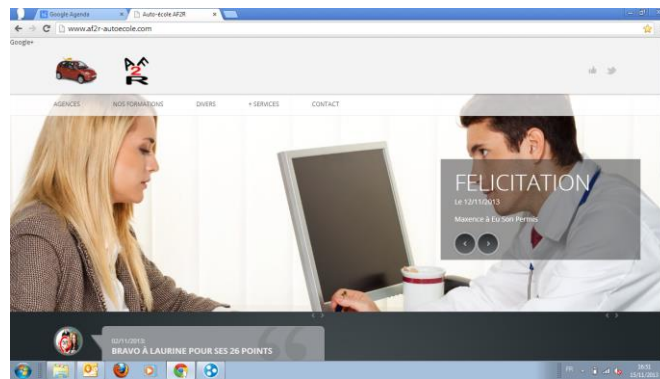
Google Agenda
Auto-école AF2R
www.af2r-autoecole.com
Google+

AGENCES
NOS FORMATIONS
DIVERS
+ SERVICES
CONTACT

FELICITATION
Le 12/11/2013
Maxence à Eu Son Permis

02/11/2013
BRAVO À LAURINE POUR SES 26 POINTS

FR
16:51
15/11/2013